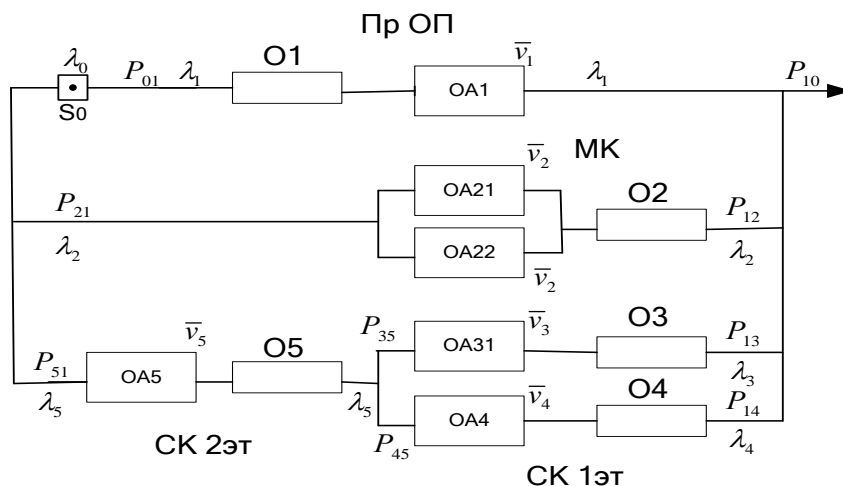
Пр ОП

$\lambda_0$ $P_{01}$ $\lambda_1$ O1 $\overline{v}_1$ OA1 $\lambda_1$ $P_{10}$

S0

MK

$\overline{v}_2$ OA21

$P_{21}$ O2 $P_{12}$

$\lambda_2$ OA22 $\overline{v}_2$ $\lambda_2$

$\overline{v}_5$ $P_{35}$ $\overline{v}_3$ O3

$P_{51}$ OA5 O5 OA31 $P_{13}$

$\lambda_5$ $\lambda_5$ $\lambda_3$

$\overline{v}_4$ O4 $P_{14}$

OA4

CK 2эт $P_{45}$ $\lambda_4$

CK 1эт